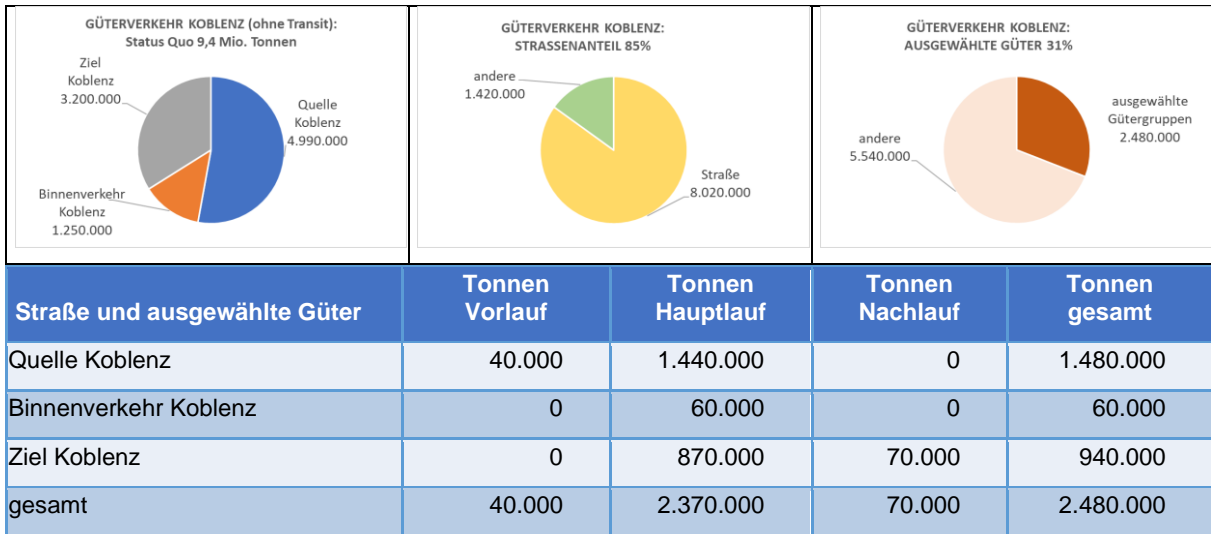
GÜTERVERKEHR KOBLENZ (ohne Transit): Status Quo 9,4 Mio. Tonnen

Ziel Koblenz 3.200.000

Quelle Koblenz 4.990.000

Binnenverkehr Koblenz 1.250.000

GÜTERVERKEHR KOBLENZ: STRASSENANTEIL 85%

andere 1.420.000

Straße 8.020.000

GÜTERVERKEHR KOBLENZ: AUSGEWÄHLTE GÜTER 31%

ausgewählte Gütergruppen 2.480.000

andere 5.540.000

| Straße und ausgewählte Güter | Tonnen Vorlauf | Tonnen Hauptlauf | Tonnen Nachlauf | Tonnen gesamt |
|---|---|---|---|---|
| Quelle Koblenz | 40.000 | 1.440.000 | 0 | 1.480.000 |
| Binnenverkehr Koblenz | 0 | 60.000 | 0 | 60.000 |
| Ziel Koblenz | 0 | 870.000 | 70.000 | 940.000 |
| gesamt | 40.000 | 2.370.000 | 70.000 | 2.480.000 |